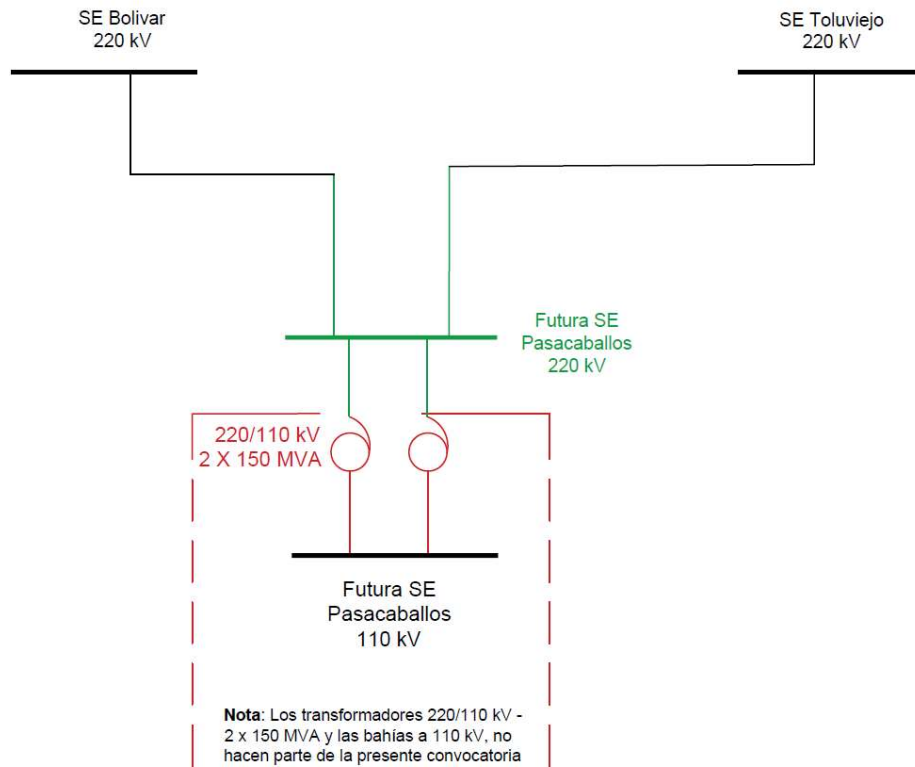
SE Bolivar
220 kV

SE Toluviejo
220 kV

Futura SE
Pasacaballos
220 kV

220/110 kV
2 X 150 MVA

Futura SE
Pasacaballos
110 kV

**Nota**: Los transformadores 220/110 kV - 2 x 150 MVA y las bahías a 110 kV, no hacen parte de la presente convocatoria